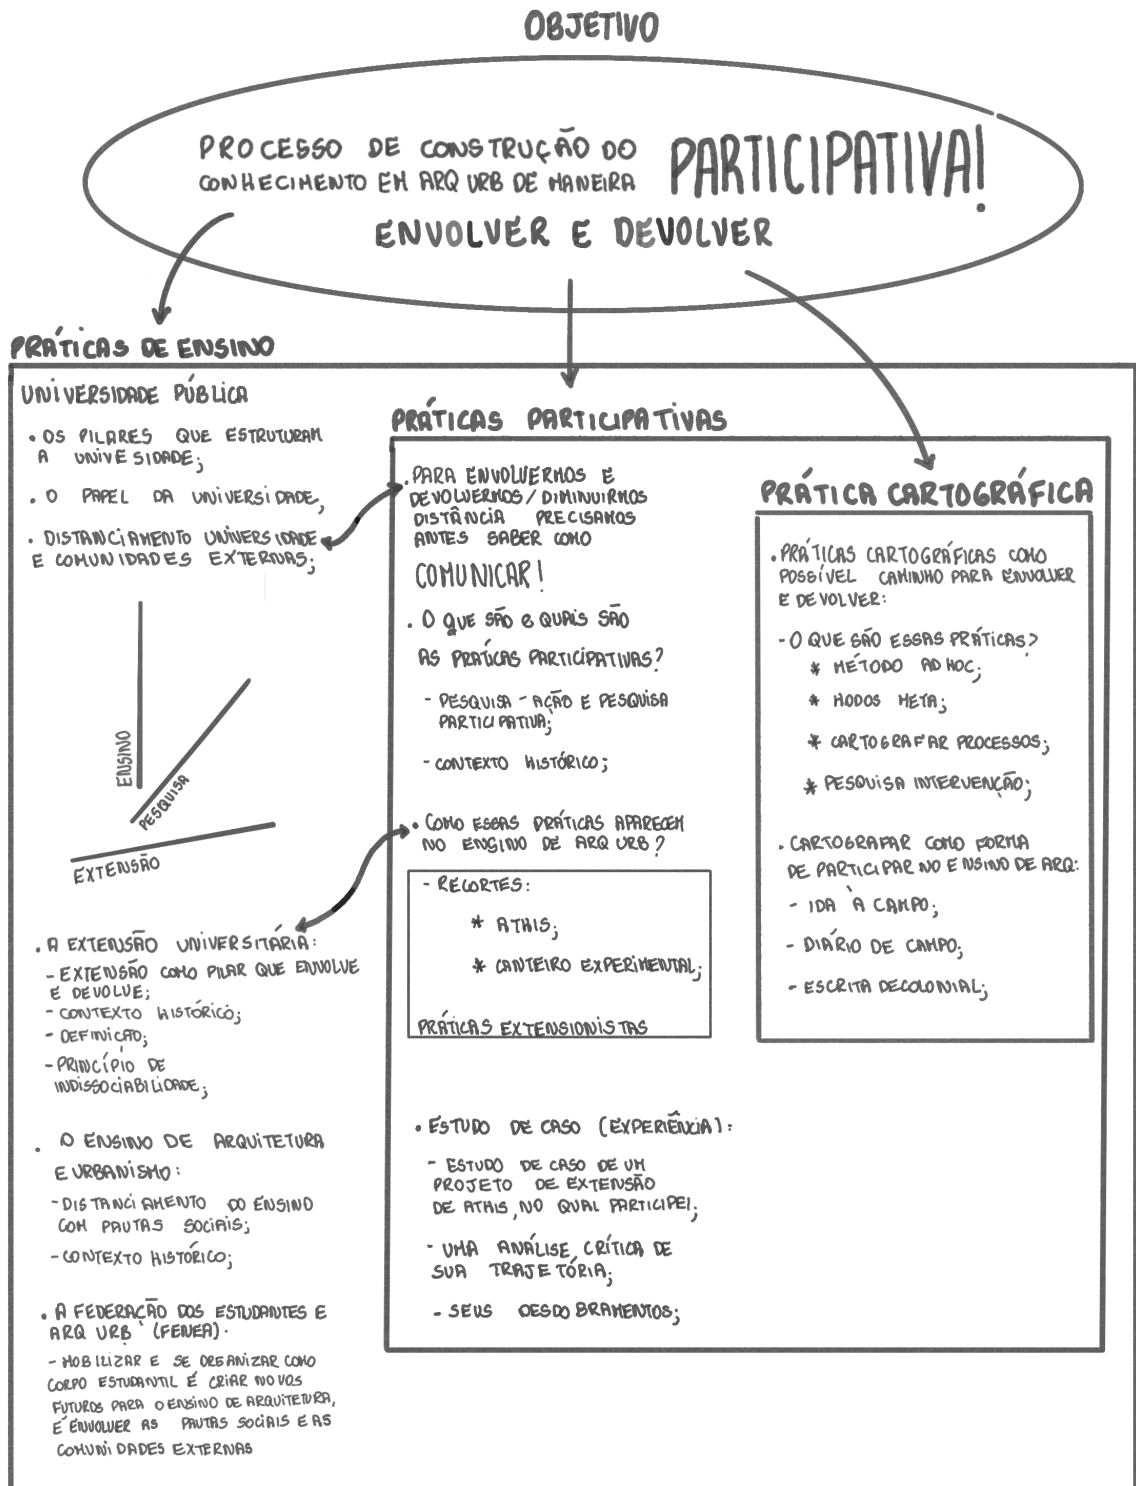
OBJETIVO

PROCESSO DE CONSTRUÇÃO DO CONHECIMENTO EM ARQ URB DE MANEIRA PARTICIPATIVA!

ENVOLVER E DEVOLVER

PRÁTICAS DE ENSINO

UNIVERSIDADE PÚBLICA

• OS PILARES QUE ESTRUTURAM A UNIVESIDADE;

• O PAPEL DA UNIVERSIDADE;

• DISTANCIAMENTO UNIVERSIDADE E COMUNIDADES EXTERNAS;

ENSINO

PESQUISA

EXTENSÃO

• A EXTENSÃO UNIVERSITÁRIA:
- EXTENSÃO COMO PILAR QUE ENVOLVE E DEVOLVE;
- CONTEXTO HISTÓRICO;
- DEFINIÇÃO;
- PRINCÍPIO DE INDISSOCIABILIDADE;

• O ENSINO DE ARQUITETURA E URBANISMO:
- DISTANCIAMENTO DO ENSINO COM PAUTAS SOCIAIS;
- CONTEXTO HISTÓRICO;

• A FEDERAÇÃO DOS ESTUDANTES E ARQ URB (FENEA).
- MOBILIZAR E SE ORGANIZAR COMO CORPO ESTUDANTIL É CRIAR NOVOS FUTUROS PARA O ENSINO DE ARQUITETURA, É ENVOLVER AS PAUTAS SOCIAIS E AS COMUNIDADES EXTERNAS

PRÁTICAS PARTICIPATIVAS

• PARA ENVOLVERMOS E DEVOLVERMOS / DIMINUIRMOS DISTÂNCIA PRECISAMOS ANTES SABER COMO COMUNICAR!

• O QUE SÃO E QUAIS SÃO AS PRÁTICAS PARTICIPATIVAS?
- PESQUISA - AÇÃO E PESQUISA PARTICIPATIVA;
- CONTEXTO HISTÓRICO;

• COMO ESSAS PRÁTICAS APARECEM NO ENSINO DE ARQ URB?

- RECORTES:
* ATHIS;
* CANTEIRO EXPERIMENTAL;
PRÁTICAS EXTENSIONISTAS

• ESTUDO DE CASO (EXPERIÊNCIA):
- ESTUDO DE CASO DE UM PROJETO DE EXTENSÃO DE ATHIS, NO QUAL PARTICIPEI;
- UMA ANÁLISE CRÍTICA DE SUA TRAJETÓRIA;
- SEUS DESDOBRAMENTOS;

PRÁTICA CARTOGRÁFICA

• PRÁTICAS CARTOGRÁFICAS COMO POSSÍVEL CAMINHO PARA ENVOLVER E DEVOLVER:
- O QUE SÃO ESSAS PRÁTICAS?
* MÉTODO AD HOC;
* MODOS META;
* CARTOGRAFAR PROCESSOS;
* PESQUISA INTERVENÇÃO;

• CARTOGRAFAR COMO FORMA DE PARTICIPAR NO ENSINO DE ARQ:
- IDA À CAMPO;
- DIÁRIO DE CAMPO;
- ESCRITA DECOLONIAL;